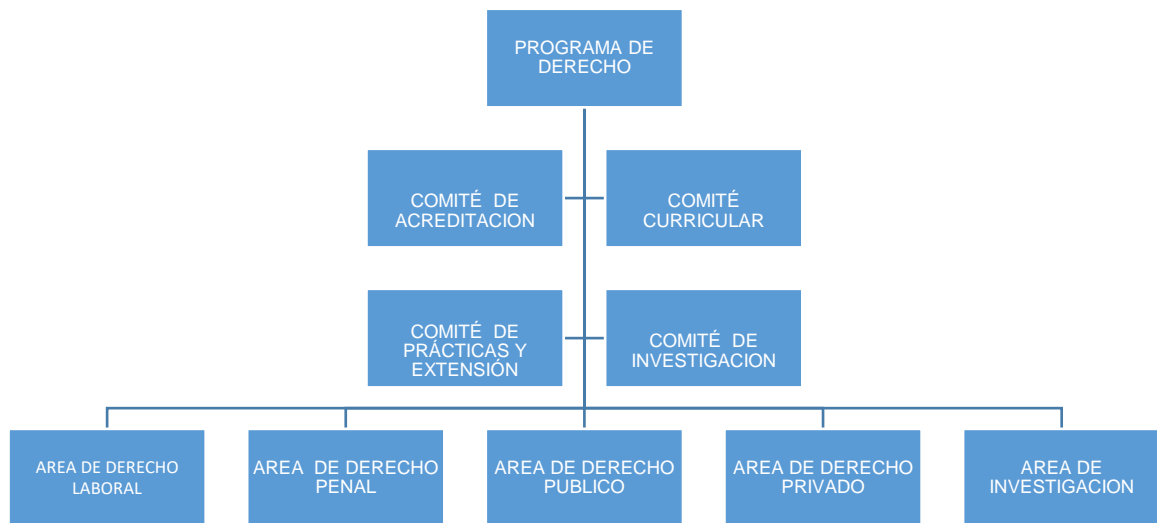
PROGRAMA DE DERECHO

COMITÉ DE ACREDITACION

COMITÉ CURRICULAR

COMITÉ DE PRÁCTICAS Y EXTENSIÓN

COMITÉ DE INVESTIGACION

AREA DE DERECHO LABORAL

AREA DE DERECHO PENAL

AREA DE DERECHO PUBLICO

AREA DE DERECHO PRIVADO

AREA DE INVESTIGACION